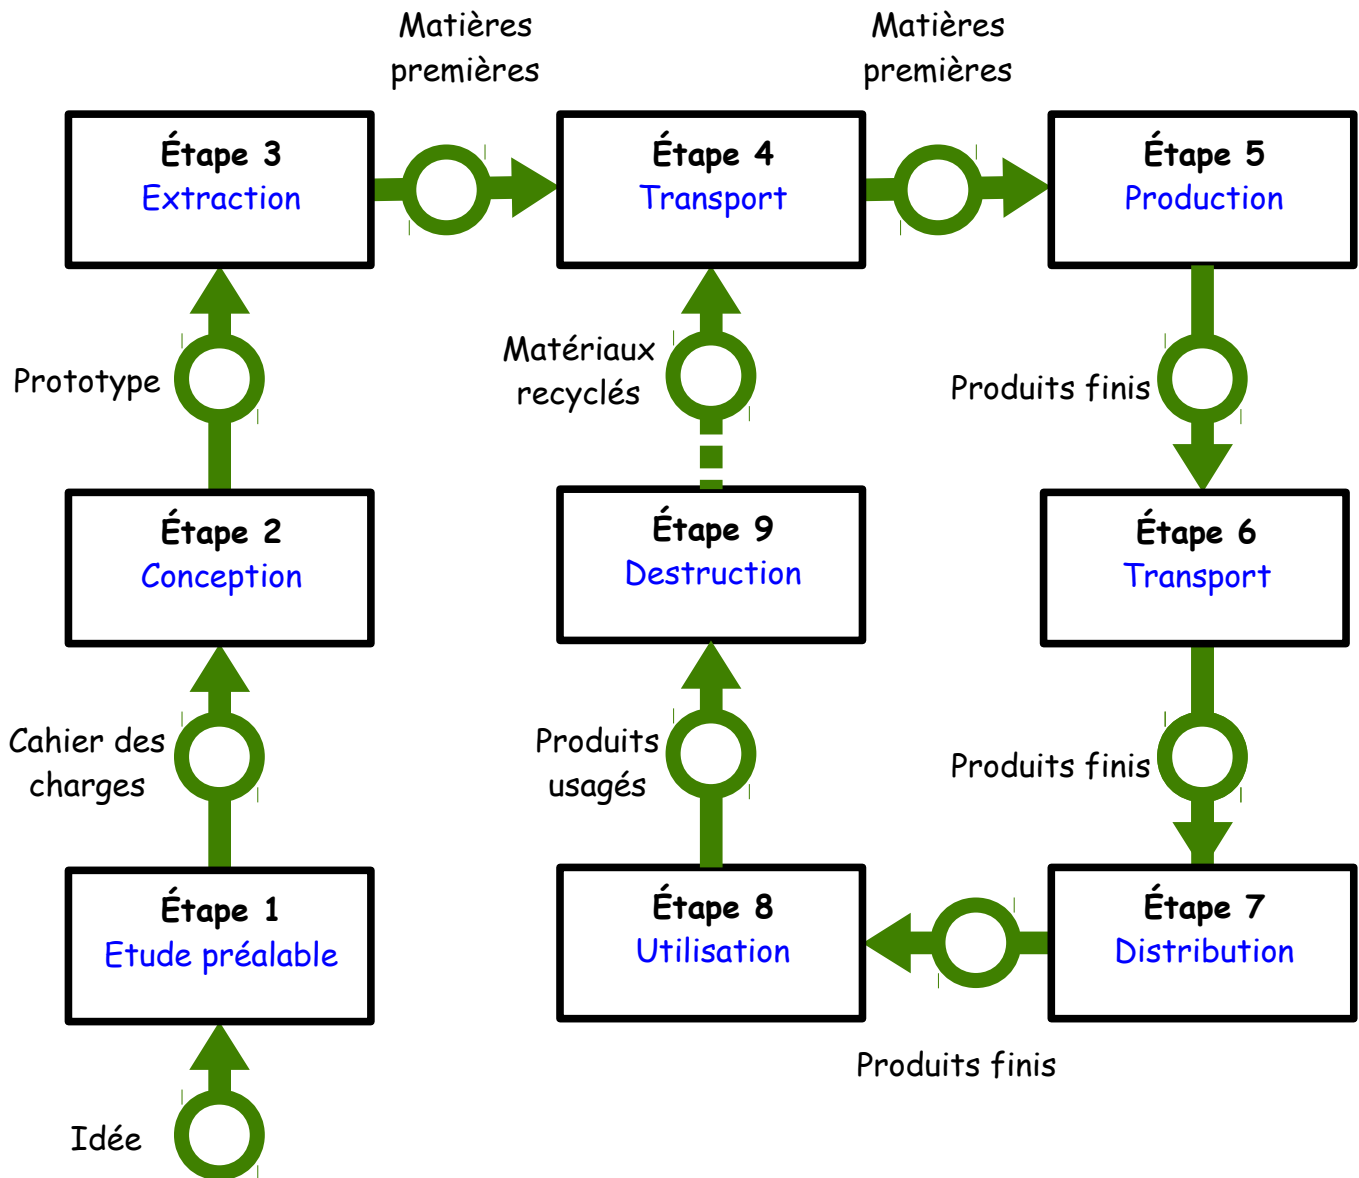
Matières premières

Matières premières

Étape 3
Extraction

Étape 4
Transport

Étape 5
Production

Prototype

Matériaux recyclés

Produits finis

Étape 2
Conception

Étape 9
Destruction

Étape 6
Transport

Cahier des charges

Produits usagés

Produits finis

Étape 1
Etude préalable

Étape 8
Utilisation

Étape 7
Distribution

Produits finis

Idée